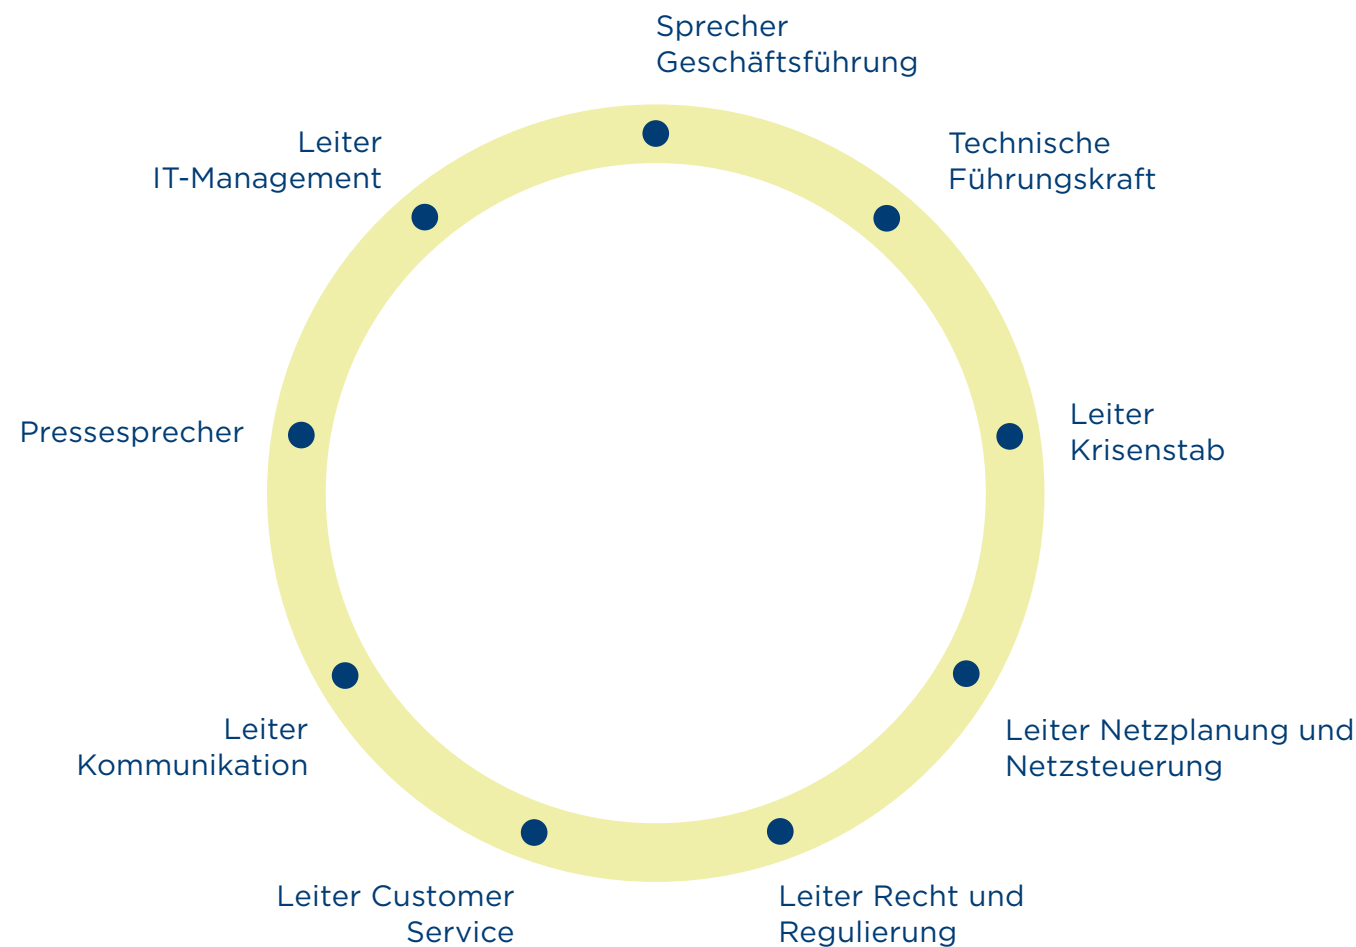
Sprecher Geschäftsführung

Technische Führungskraft

Leiter Krisenstab

Leiter Netzplanung und Netzsteuerung

Leiter Recht und Regulierung

Leiter Customer Service

Leiter Kommunikation

Pressesprecher

Leiter IT-Management